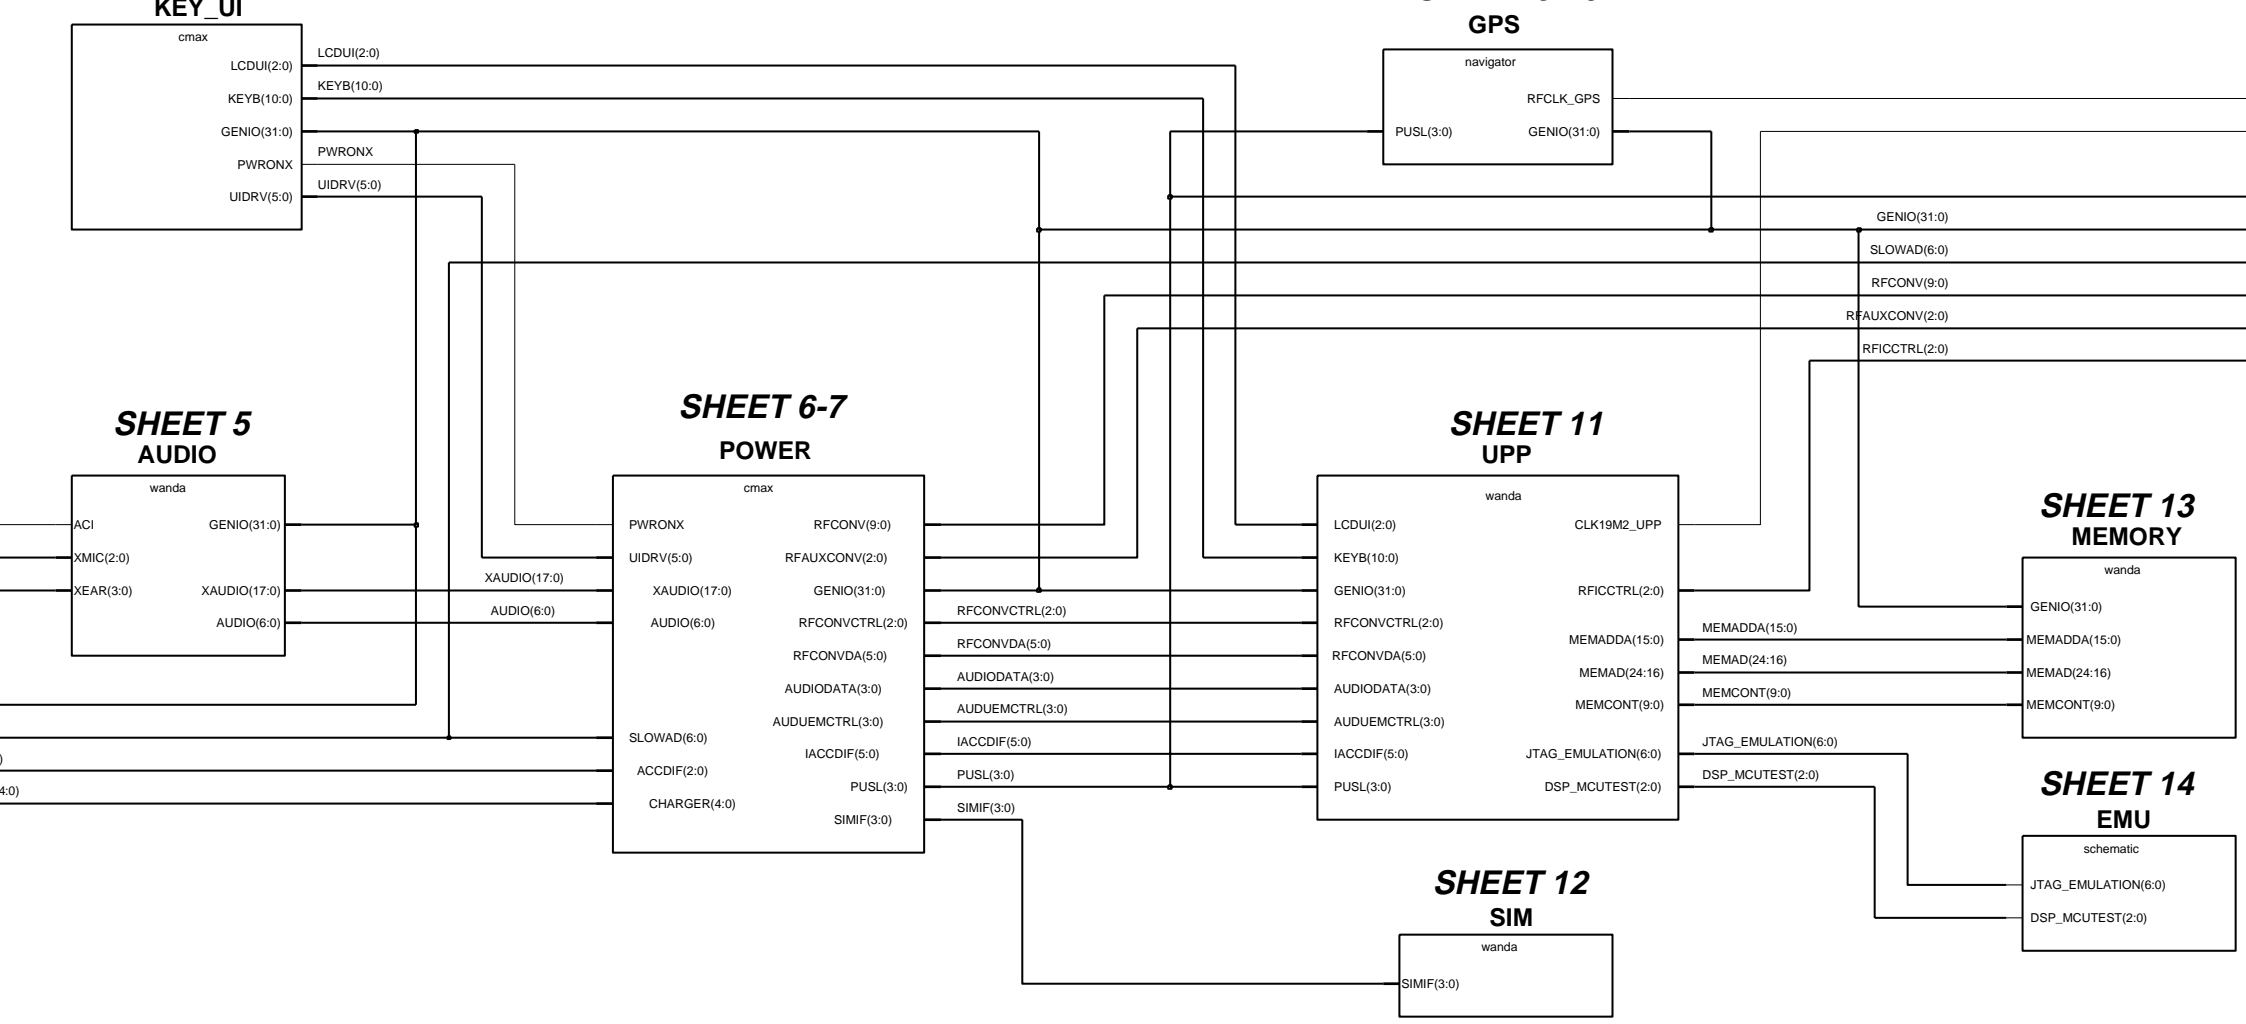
KEY_UI

cmax

LCDUI(2:0)
KEYB(10:0)
GENIO(31:0)
PWRONX
UIDRV(5:0)

LCDUI(2:0)
KEYB(10:0)
PWRONX
UIDRV(5:0)

GPS

navigator

PUSL(3:0)
RFCLK_GPS
GENIO(31:0)

GENIO(31:0)
SLOWAD(6:0)
RFCONV(9:0)
RFAUXCONV(2:0)
RFICCTRL(2:0)

SHEET 5
AUDIO

wanda

ACI
XMIC(2:0)
XEAR(3:0)
GENIO(31:0)
XAUDIO(17:0)
AUDIO(6:0)

XAUDIO(17:0)
AUDIO(6:0)

SHEET 6-7
POWER

cmax

PWRONX
UIDRV(5:0)
XAUDIO(17:0)
AUDIO(6:0)
SLOWAD(6:0)
ACCDIF(2:0)
CHARGER(4:0)
RFCONV(9:0)
RFAUXCONV(2:0)
GENIO(31:0)
RFCONVCTRL(2:0)
RFCONVDA(5:0)
AUDIODATA(3:0)
AUDUEMCTRL(3:0)
IACCDIF(5:0)
PUSL(3:0)
SIMIF(3:0)

RFCONVCTRL(2:0)
RFCONVDA(5:0)
AUDIODATA(3:0)
AUDUEMCTRL(3:0)
IACCDIF(5:0)
PUSL(3:0)
SIMIF(3:0)

0)
4:0)

SHEET 11
UPP

wanda

LCDUI(2:0)
KEYB(10:0)
GENIO(31:0)
RFCONVCTRL(2:0)
RFCONVDA(5:0)
AUDIODATA(3:0)
AUDUEMCTRL(3:0)
IACCDIF(5:0)
PUSL(3:0)
CLK19M2_UPP
RFICCTRL(2:0)
MEMADDA(15:0)
MEMAD(24:16)
MEMCONT(9:0)
JTAG_EMULATION(6:0)
DSP_MCUTEST(2:0)

MEMADDA(15:0)
MEMAD(24:16)
MEMCONT(9:0)
JTAG_EMULATION(6:0)
DSP_MCUTEST(2:0)

SHEET 13
MEMORY

wanda

GENIO(31:0)
MEMADDA(15:0)
MEMAD(24:16)
MEMCONT(9:0)

SHEET 14
EMU

schematic

JTAG_EMULATION(6:0)
DSP_MCUTEST(2:0)

SHEET 12
SIM

wanda

SIMIF(3:0)